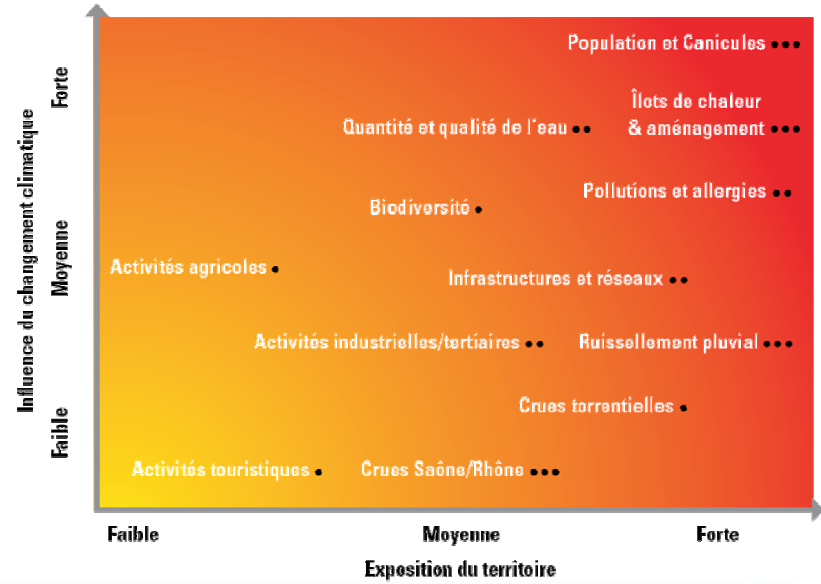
Influence du changement climatique

Forte

Moyenne

Faible

Population et Canicules

Îlots de chaleur & aménagement

Quantité et qualité de l'eau

Pollutions et allergies

Biodiversité

Activités agricoles

Infrastructures et réseaux

Activités industrielles/tertiaires

Ruissellement pluvial

Crues torrentielles

Activités touristiques

Crues Saône/Rhône

Faible

Moyenne

Forte

Exposition du territoire